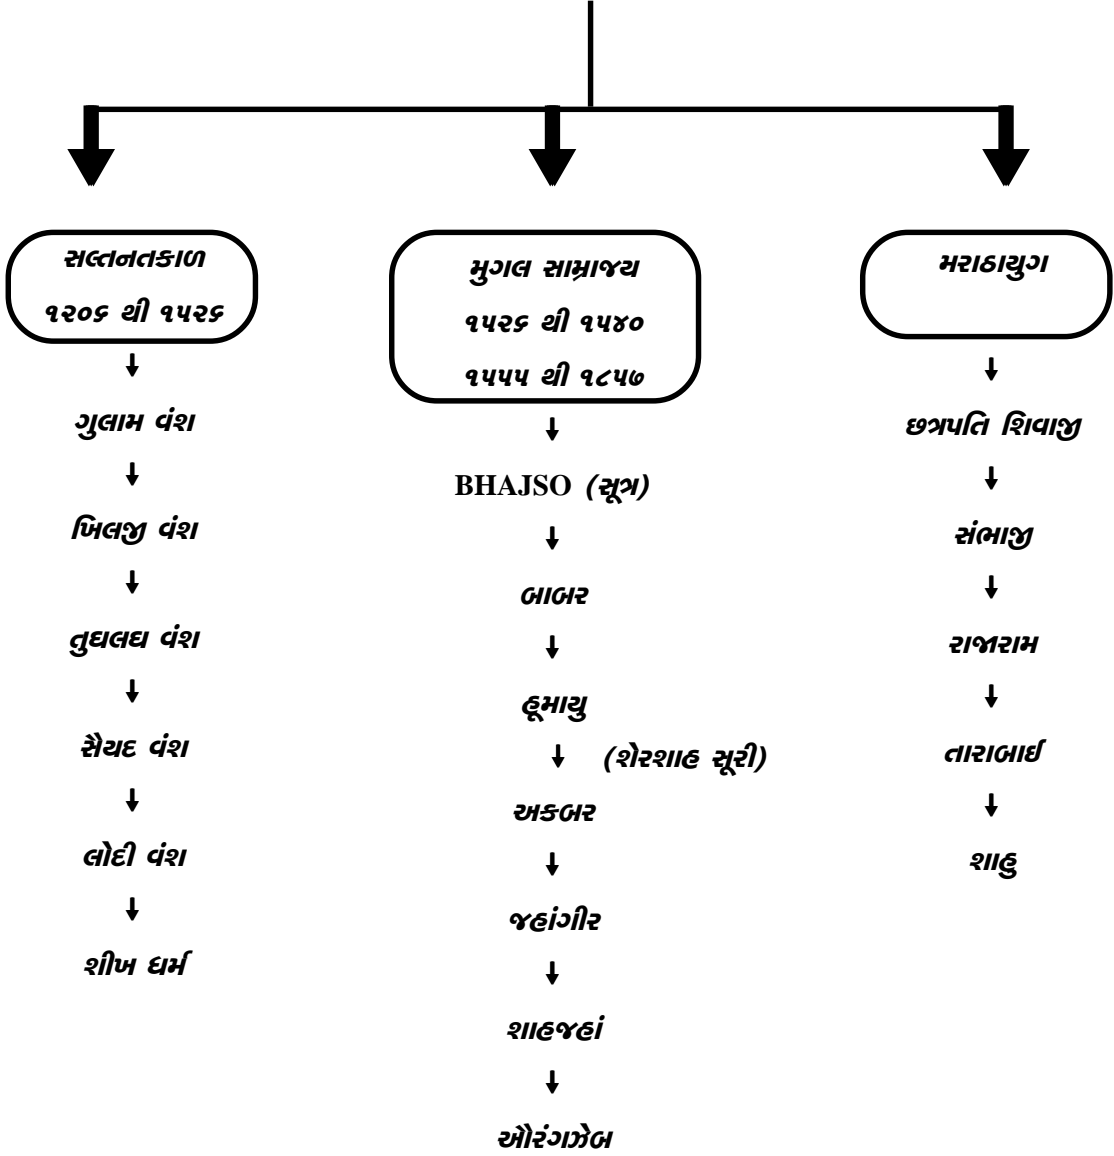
સલ્તનતકાળ
૧૨૦૬ થી ૧૫૨૬

ગુલામ વંશ

ખિલજી વંશ

તુઘલઘ વંશ

સૈયદ વંશ

લોદી વંશ

શીખ ધર્મ

મુગલ સામ્રાજ્ય
૧૫૨૬ થી ૧૫૪૦
૧૫૫૫ થી ૧૮૫૭

BHAJSO (સૂત્ર)

બાબર

હૂમાયુ

(શેરશાહ સૂરી)

અકબર

જહાંગીર

શાહજહાં

ઔરંગઝેબ

મરાઠાયુગ

છત્રપતિ શિવાજી

સંભાજી

રાજારામ

તારાબાઈ

શાહુ